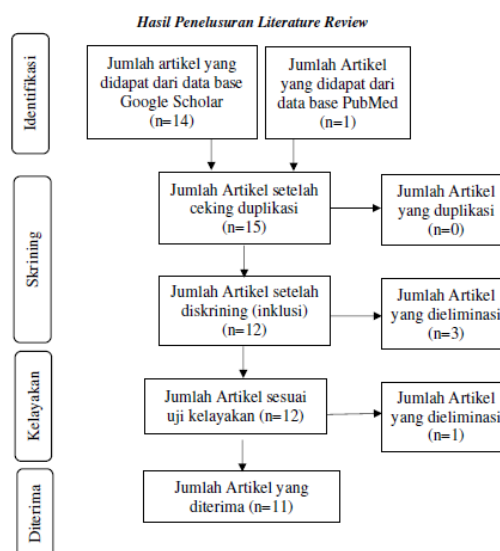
Hasil Penelusuran Literature Review

Identifikasi

Jumlah artikel yang didapat dari data base Google Scholar (n=14)

Jumlah Artikel yang didapat dari data base PubMed (n=1)

Skrining

Jumlah Artikel setelah ceking duplikasi (n=15)

Jumlah Artikel yang duplikasi (n=0)

Jumlah Artikel setelah diskrining (inklusi) (n=12)

Jumlah Artikel yang dieliminasi (n=3)

Kelayakan

Jumlah Artikel sesuai uji kelayakan (n=12)

Jumlah Artikel yang dieliminasi (n=1)

Diterima

Jumlah Artikel yang diterima (n=11)